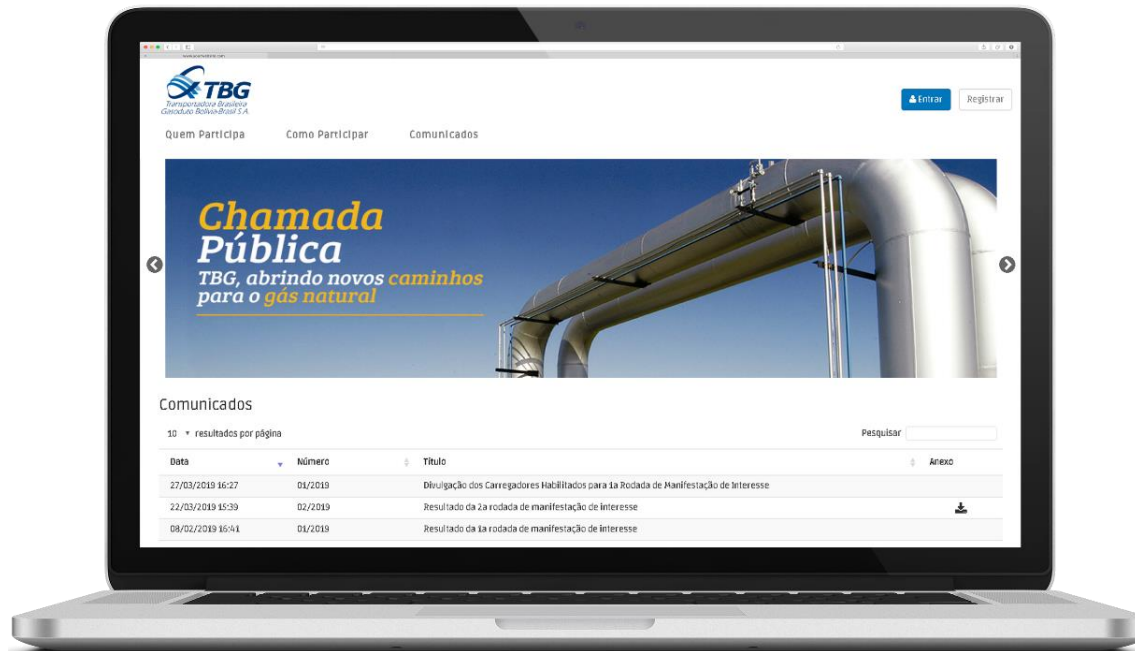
TBG
Transportadora Brasileira Gasoduto Bolívia-Brasil S.A.

Entrar
Registrar

Quem Participa
Como Participar
Comunicados

Chamada Pública
TBG, abrindo novos caminhos para o gás natural

Comunicados

10 resultados por página
Pesquisar

| Data | Número | Título | Anexo |
|---|---|---|---|
| 27/03/2019 16:27 | 01/2019 | Divulgação dos Carregadores Habilitados para 1a Rodada de Manifestação de Interesse | |
| 22/03/2019 15:39 | 02/2019 | Resultado da 2a rodada de manifestação de interesse | |
| 08/02/2019 16:41 | 01/2019 | Resultado da 1a rodada de manifestação de interesse | |